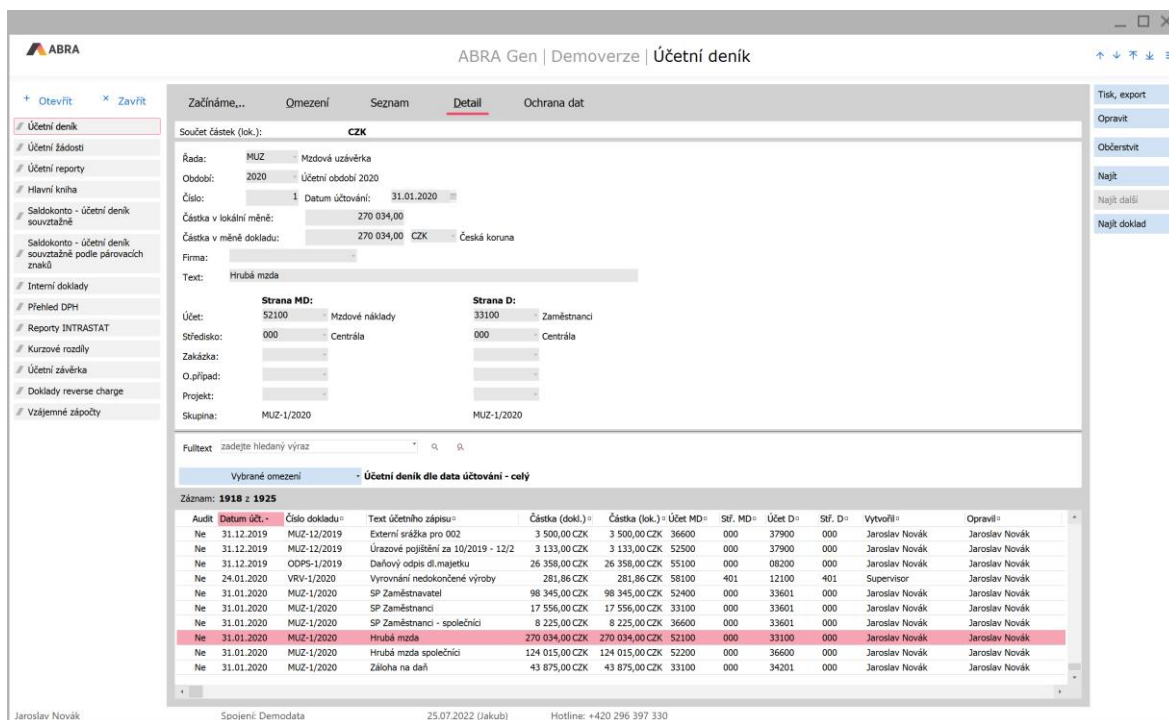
ABRA

ABRA Gen | Demoverze | Účetní deník

+ Otevřít × Zavřít

Účetní deník
Účetní žádosti
Účetní reporty
Hlavní kniha
Saldokonto - účetní deník souvztažně
Saldokonto - účetní deník souvztažně podle párovacích znaků
Interní doklady
Přehled DPH
Reporty INTRASTAT
Kurzové rozdíly
Účetní závěrka
Doklady reverse charge
Vzájemné zápočty

Začínáme... Omezení Seznam Detail Ochrana dat

Tisk, export
Opravit
Občerstvit
Najít
Najít další
Najít doklad

Součet částek (lok.): CZK

Řada: MUZ Mzdová uzávěrka
Období: 2020 Účetní období 2020
Číslo: 1 Datum účtování: 31.01.2020
Částka v lokální měně: 270 034,00
Částka v měně dokladu: 270 034,00 CZK Česká koruna
Firma:
Text: Hrubá mzda

Strana MD: Strana D:
Účet: 52100 Mzdové náklady 33100 Zaměstnanci
Středisko: 000 Centrála 000 Centrála
Zakázka:
O.případ:
Projekt:
Skupina: MUZ-1/2020 MUZ-1/2020

Fulltext zadejte hledaný výraz

Vybrané omezení Účetní deník dle data účtování - celý

Záznam: 1918 z 1925

| Audit | Datum účt. | Číslo dokladu | Text účetního zápisu | Částka (dokl.) | Částka (lok.) | Účet MD | Stř. MD | Účet D | Stř. D | Vytvořil | Opravil |
|---|---|---|---|---|---|---|---|---|---|---|---|
| Ne | 31.12.2019 | MUZ-12/2019 | Externí srážka pro 002 | 3 500,00 CZK | 3 500,00 CZK | 36600 | 000 | 37900 | 000 | Jaroslav Novák | Jaroslav Novák |
| Ne | 31.12.2019 | MUZ-12/2019 | Úrazové pojištění za 10/2019 - 12/2 | 3 133,00 CZK | 3 133,00 CZK | 52500 | 000 | 37900 | 000 | Jaroslav Novák | Jaroslav Novák |
| Ne | 31.12.2019 | ODPS-1/2019 | Daňový odpis dl.majetku | 26 358,00 CZK | 26 358,00 CZK | 55100 | 000 | 08200 | 000 | Jaroslav Novák | Jaroslav Novák |
| Ne | 24.01.2020 | VRV-1/2020 | Vyrovnání nedokončené výroby | 281,86 CZK | 281,86 CZK | 58100 | 401 | 12100 | 401 | Supervisor | Jaroslav Novák |
| Ne | 31.01.2020 | MUZ-1/2020 | SP Zaměstnavatel | 98 345,00 CZK | 98 345,00 CZK | 52400 | 000 | 33601 | 000 | Jaroslav Novák | Jaroslav Novák |
| Ne | 31.01.2020 | MUZ-1/2020 | SP Zaměstnanci | 17 556,00 CZK | 17 556,00 CZK | 33100 | 000 | 33601 | 000 | Jaroslav Novák | Jaroslav Novák |
| Ne | 31.01.2020 | MUZ-1/2020 | SP Zaměstnanci - společníci | 8 225,00 CZK | 8 225,00 CZK | 36600 | 000 | 33601 | 000 | Jaroslav Novák | Jaroslav Novák |
| Ne | 31.01.2020 | MUZ-1/2020 | Hrubá mzda | 270 034,00 CZK | 270 034,00 CZK | 52100 | 000 | 33100 | 000 | Jaroslav Novák | Jaroslav Novák |
| Ne | 31.01.2020 | MUZ-1/2020 | Hrubá mzda společníci | 124 015,00 CZK | 124 015,00 CZK | 52200 | 000 | 36600 | 000 | Jaroslav Novák | Jaroslav Novák |
| Ne | 31.01.2020 | MUZ-1/2020 | Záloha na daň | 43 875,00 CZK | 43 875,00 CZK | 33100 | 000 | 34201 | 000 | Jaroslav Novák | Jaroslav Novák |

Jaroslav Novák Spojení: Demodata 25.07.2022 (Jakub) Hotline: +420 296 397 330